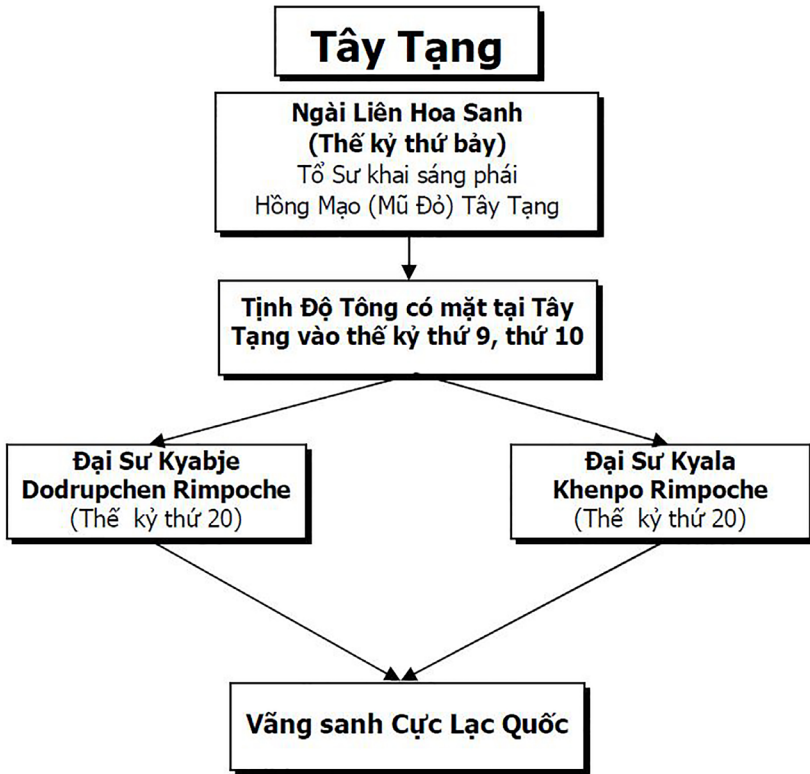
Tây Tạng

Ngài Liên Hoa Sanh
(Thế kỷ thứ bảy)
Tổ Sư khai sáng phái
Hồng Mạo (Mũ Đỏ) Tây Tạng

Tịnh Độ Tông có mặt tại Tây Tạng vào thế kỷ thứ 9, thứ 10

Đại Sư Kyabje
Dodrupchen Rimpoche
(Thế kỷ thứ 20)

Đại Sư Kyala
Khenpo Rimpoche
(Thế kỷ thứ 20)

Vãng sanh Cực Lạc Quốc